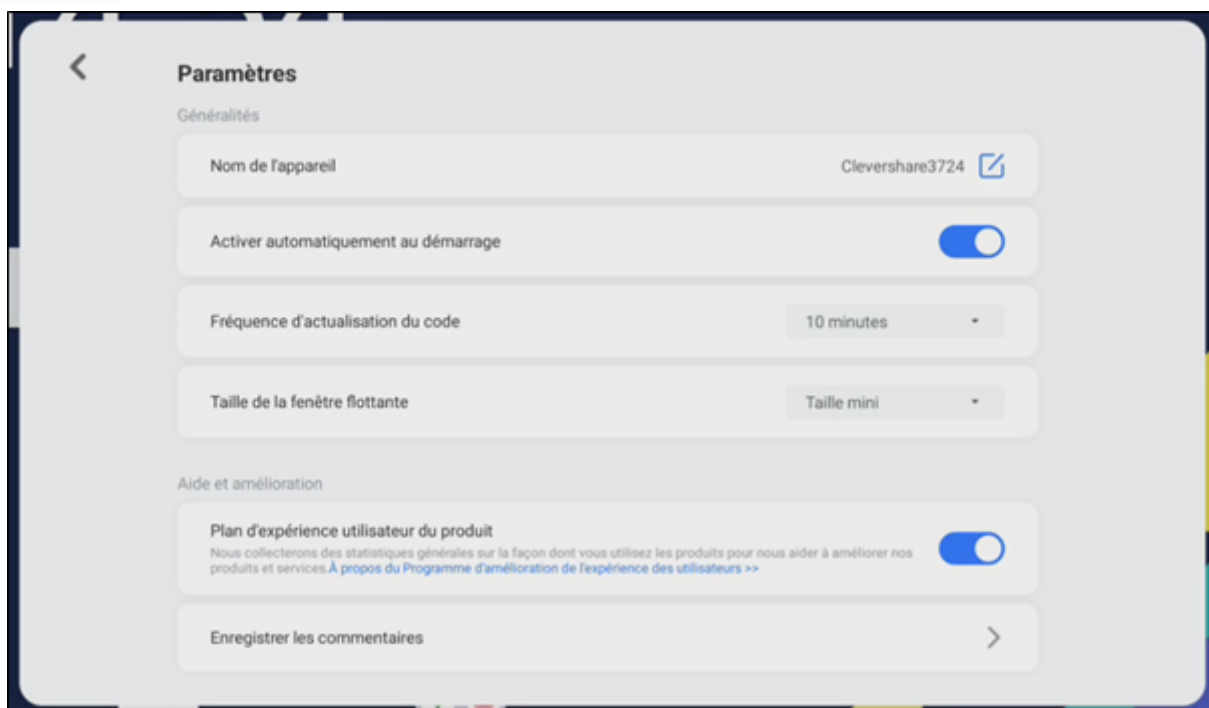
Paramètres

Généralités

Nom de l'appareil

Clevershare3724

Activer automatiquement au démarrage

Fréquence d'actualisation du code

10 minutes

Taille de la fenêtre flottante

Taille mini

Aide et amélioration

Plan d'expérience utilisateur du produit

Nous collecterons des statistiques générales sur la façon dont vous utilisez les produits pour nous aider à améliorer nos produits et services.À propos du Programme d'amélioration de l'expérience des utilisateurs >>

Enregistrer les commentaires